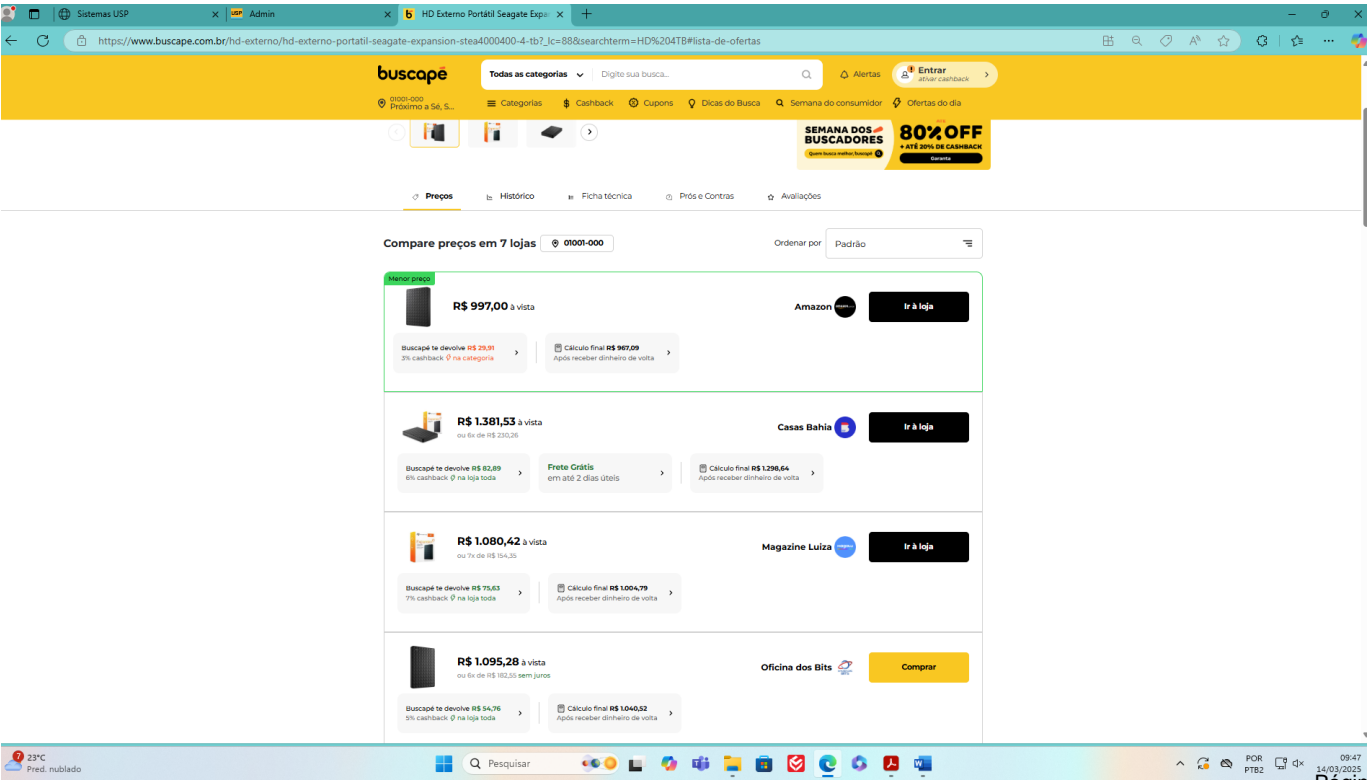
Sistemas USP
Admin
HD Externo Portátil Seagate Expa

https://www.buscape.com.br/hd-externo/hd-externo-portatil-seagate-expansion-stea4000400-4-tb?_lc=88&searchterm=HD%204TB#lista-de-ofertas

buscapé
Todas as categorias
Digite sua busca...
Alertas
Entrar
ativar cashback

01001-000
Próximo a Sé, S...
Categorias
Cashback
Cupons
Dicas do Busca
Semana do consumidor
Ofertas do dia

SEMANA DOS BUSCADORES
80% OFF
+ ATÉ 20% DE CASHBACK
Quem busca melhor, buscapé
Garanta

Preços
Histórico
Ficha técnica
Prós e Contras
Avaliações

Compare preços em 7 lojas
01001-000
Ordenar por
Padrão

Menor preço
R$ 997,00 à vista
Amazon
Ir à loja
Buscapé te devolve R$ 29,91
3% cashback na categoria
Cálculo final R$ 967,09
Após receber dinheiro de volta

R$ 1.381,53 à vista
ou 6x de R$ 230,26
Casas Bahia
Ir à loja
Buscapé te devolve R$ 82,89
6% cashback na loja toda
Frete Grátis
em até 2 dias úteis
Cálculo final R$ 1.298,64
Após receber dinheiro de volta

R$ 1.080,42 à vista
ou 7x de R$ 154,35
Magazine Luiza
Ir à loja
Buscapé te devolve R$ 75,63
7% cashback na loja toda
Cálculo final R$ 1.004,79
Após receber dinheiro de volta

R$ 1.095,28 à vista
ou 6x de R$ 182,55 sem juros
Oficina dos Bits
Comprar
Buscapé te devolve R$ 54,76
5% cashback na loja toda
Cálculo final R$ 1.040,52
Após receber dinheiro de volta

23°C
Pred. nublado
Pesquisar
POR
PTB2
09:47
14/03/2025